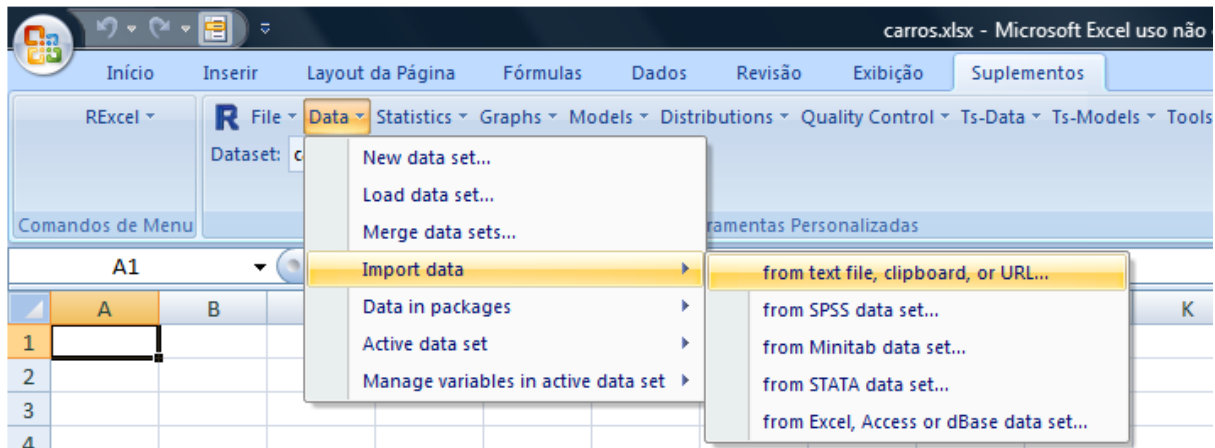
carros.xlsx - Microsoft Excel uso não

Início Inserir Layout da Página Fórmulas Dados Revisão Exibição Suplementos

RExcel

Comandos de Menu

R File Data Statistics Graphs Models Distributions Quality Control Ts-Data Ts-Models Tools

Dataset: c

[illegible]ramentas Personalizadas

New data set...
Load data set...
Merge data sets...
Import data
Data in packages
Active data set
Manage variables in active data set

from text file, clipboard, or URL...
from SPSS data set...
from Minitab data set...
from STATA data set...
from Excel, Access or dBase data set...

A1

A B K

1
2
3
4